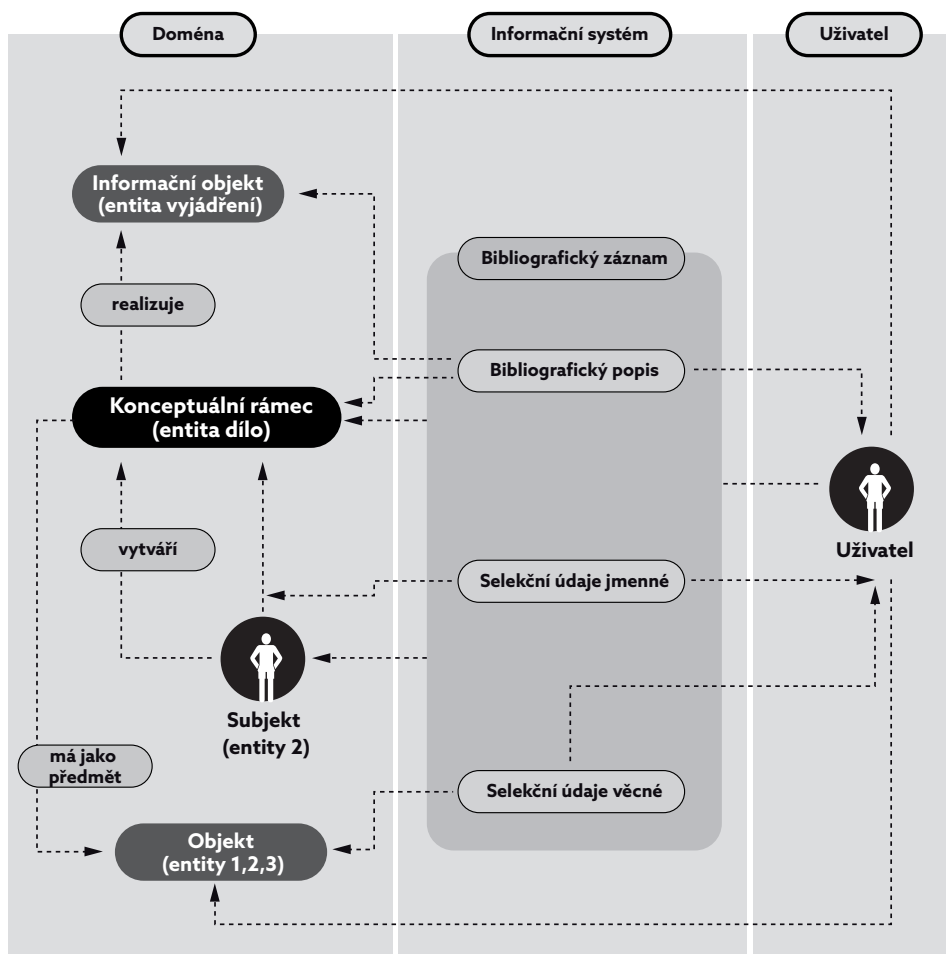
Doména

Informační systém

Uživatel

Informační objekt (entita vyjádření)

realizuje

Bibliografický záznam

Bibliografický popis

Konceptuální rámec (entita dílo)

Uživatel

vytváří

Selekční údaje jmenné

Subjekt (entity 2)

má jako předmět

Selekční údaje věcné

Objekt (entity 1,2,3)